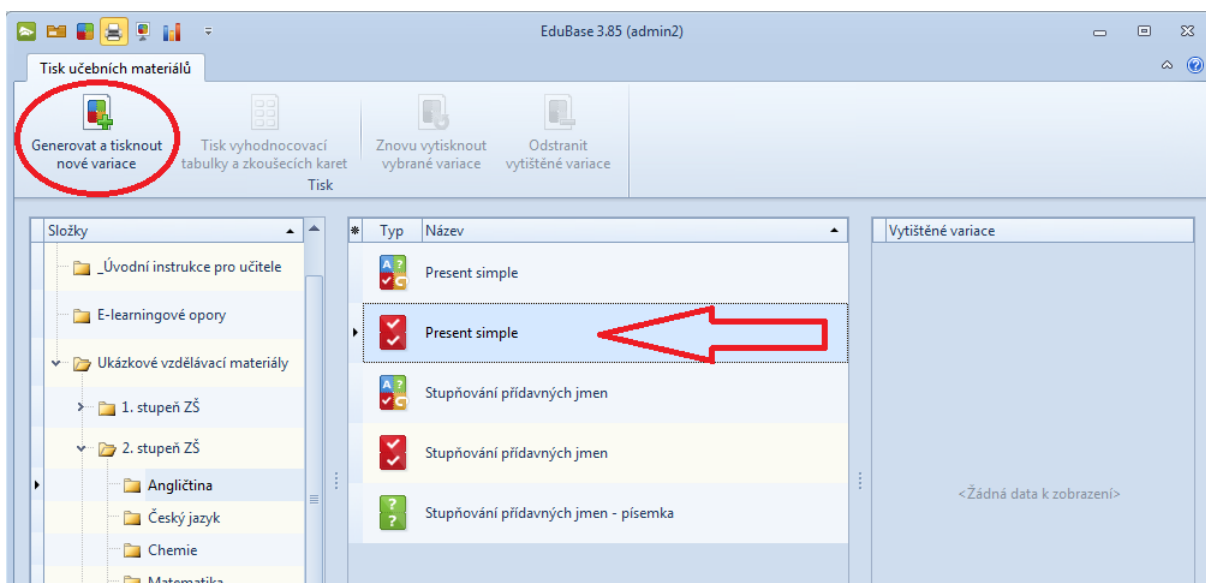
EduBase 3.85 (admin2)

Tisk učebních materiálů

Generovat a tisknout nové variace

Tisk vyhodnocovací tabulky a zkoušecích karet

Znovu vytisknout vybrané variace

Odstranit vytištěné variace

Tisk

Složky

_Úvodní instrukce pro učitele

E-learningové opory

Ukázkové vzdělávací materiály

1. stupeň ZŠ

2. stupeň ZŠ

Angličtina

Český jazyk

Chemie

Matematika

| Typ | Název |
|---|---|
| | Present simple |
| | Present simple |
| | Stupňování přídavných jmen |
| | Stupňování přídavných jmen |
| | Stupňování přídavných jmen - písemka |

Vytištěné variace

<Žádná data k zobrazení>